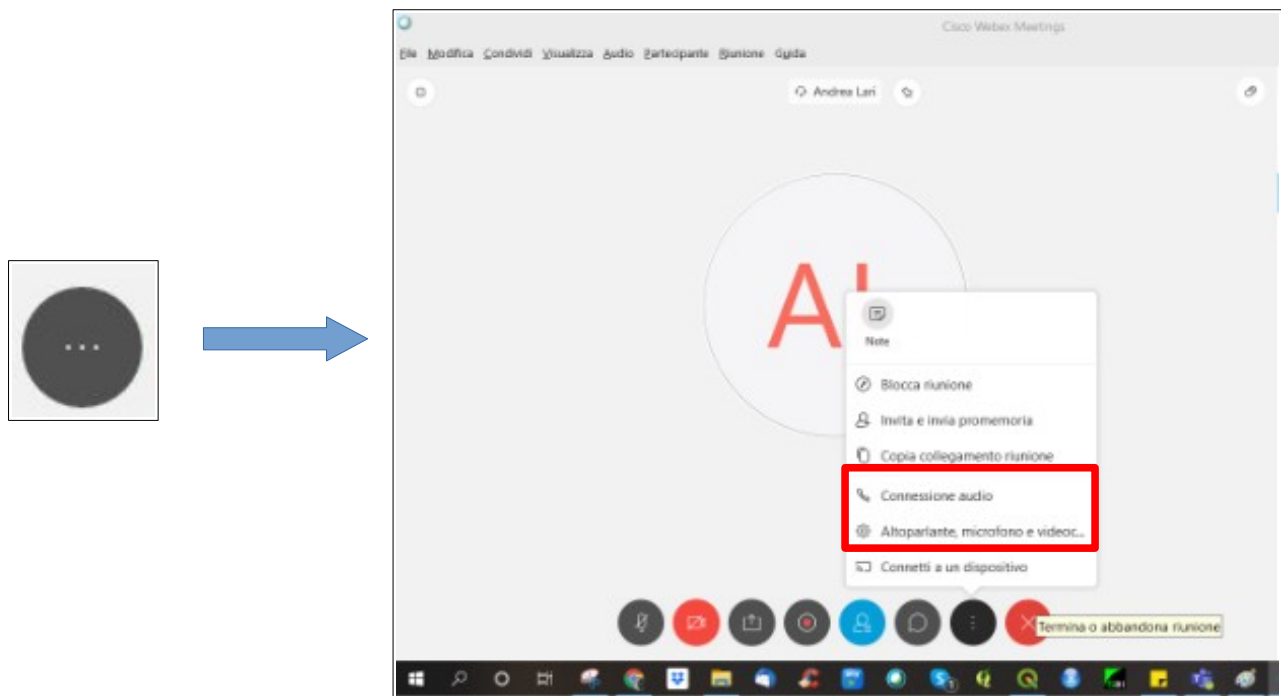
Cisco Webex Meetings

File Modifica Condividi Visualizza Audio Partecipante Riunione Guida

Andrea Lari

AL

Note

Blocca riunione

Invita e invia promemoria

Copia collegamento riunione

Connessione audio

Altoparlante, microfono e videoc...

Connetti a un dispositivo

Termina o abbandona riunione